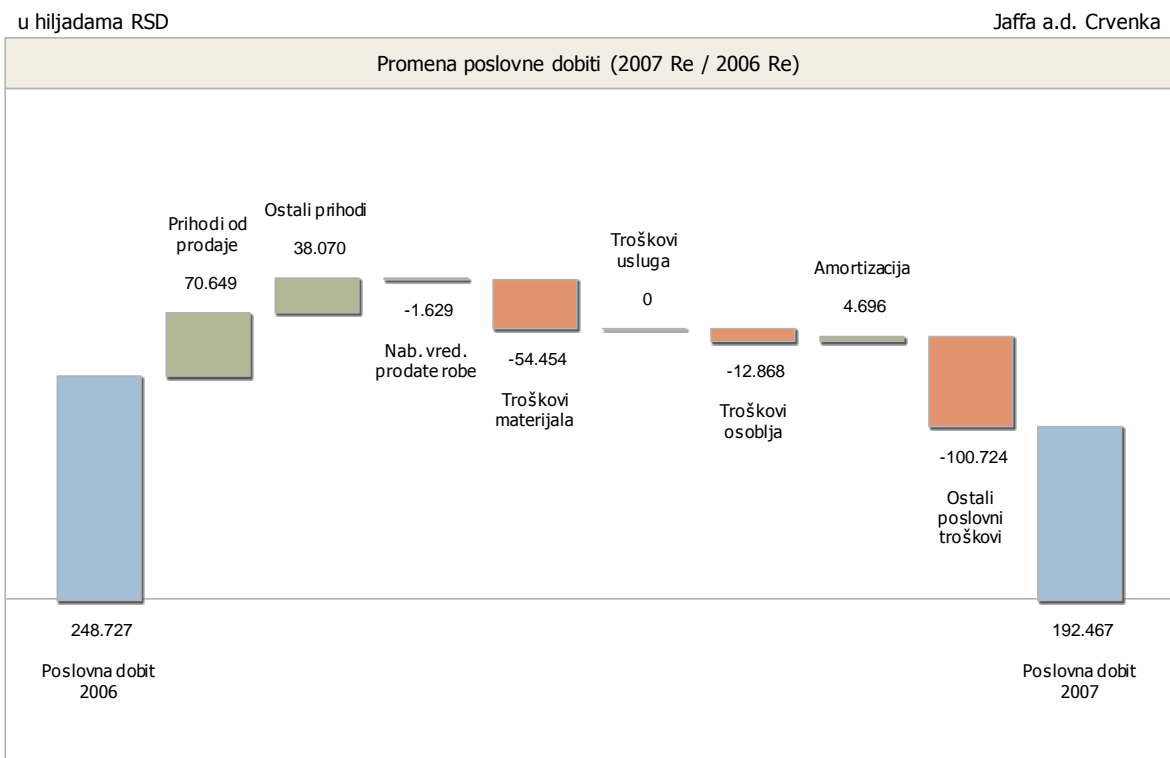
u hiljadama RSD

Jaffa a.d. Crvenka

Promena poslovne dobiti (2007 Re / 2006 Re)

Prihodi od prodaje

70.649

Ostali prihodi

38.070

-1.629

Nab. vred. prodate robe

-54.454

Troškovi materijala

Troškovi usluga

0

-12.868

Troškovi osoblja

Amortizacija

4.696

-100.724

Ostali poslovni troškovi

248.727

Poslovna dobit 2006

192.467

Poslovna dobit 2007